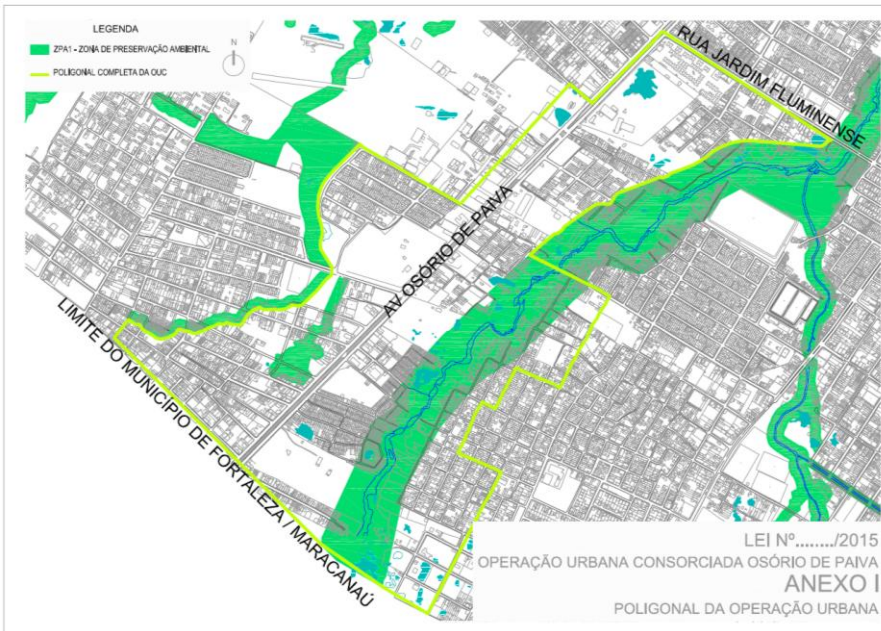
LEGENDA

ZPA1 - ZONA DE PRESERVAÇÃO AMBIENTAL

POLIGONAL COMPLETA DA OUC

N

RUA JARDIM FLUMINENSE

AV OSÓRIO DE PAIVA

LIMITE DO MUNICÍPIO DE FORTALEZA / MARACANAÚ

LEI Nº......../2015

OPERAÇÃO URBANA CONSORCIADA OSÓRIO DE PAIVA

ANEXO I

POLIGONAL DA OPERAÇÃO URBANA